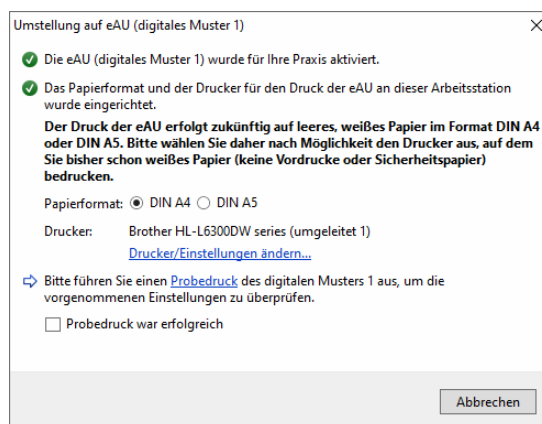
Umstellung auf eAU (digitales Muster 1)

×

Die eAU (digitales Muster 1) wurde für Ihre Praxis aktiviert.

Das Papierformat und der Drucker für den Druck der eAU an dieser Arbeitsstation wurde eingerichtet.

**Der Druck der eAU erfolgt zukünftig auf leeres, weißes Papier im Format DIN A4 oder DIN A5. Bitte wählen Sie daher nach Möglichkeit den Drucker aus, auf dem Sie bisher schon weißes Papier (keine Vordrucke oder Sicherheitspapier) bedrucken.**

Papierformat: DIN A4 DIN A5

Drucker: Brother HL-L6300DW series (umgeleitet 1)

Drucker/Einstellungen ändern...

Bitte führen Sie einen Probedruck des digitalen Musters 1 aus, um die vorgenommenen Einstellungen zu überprüfen.

Probedruck war erfolgreich

Abbrechen